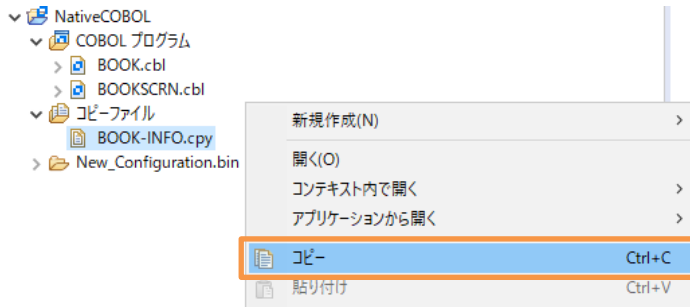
NativeCOBOL
COBOL プログラム
BOOK.cbl
BOOKSCRN.cbl
コピーファイル
BOOK-INFO.cpy
New_Configuration.bin

新規作成(N) >
開く(O)
コンテキスト内で開く >
アプリケーションから開く >
コピー Ctrl+C
貼り付け Ctrl+V